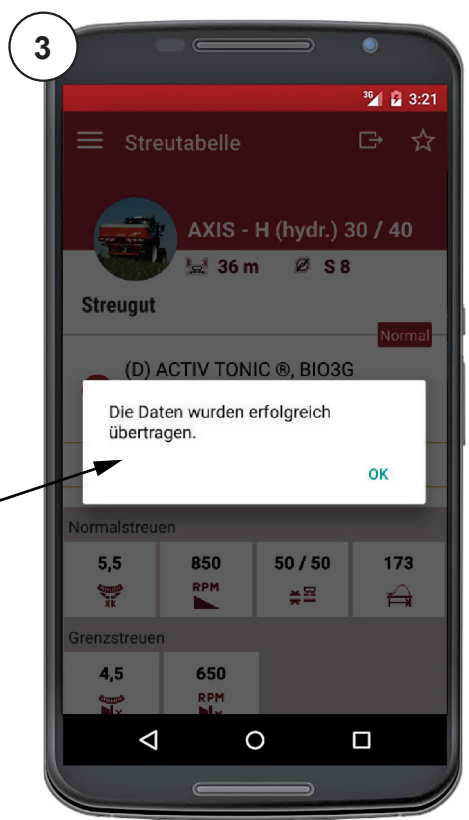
3

3G 3:21

Streutabelle

AXIS - H (hydr.) 30 / 40

36 m S 8

Streugut

Normal

(D) ACTIV TONIC ®, BIO3G

Die Daten wurden erfolgreich übertragen.

OK

Normalstreuen

5,5

850
RPM

50 / 50

173

Grenzstreuen

4,5

650
RPM